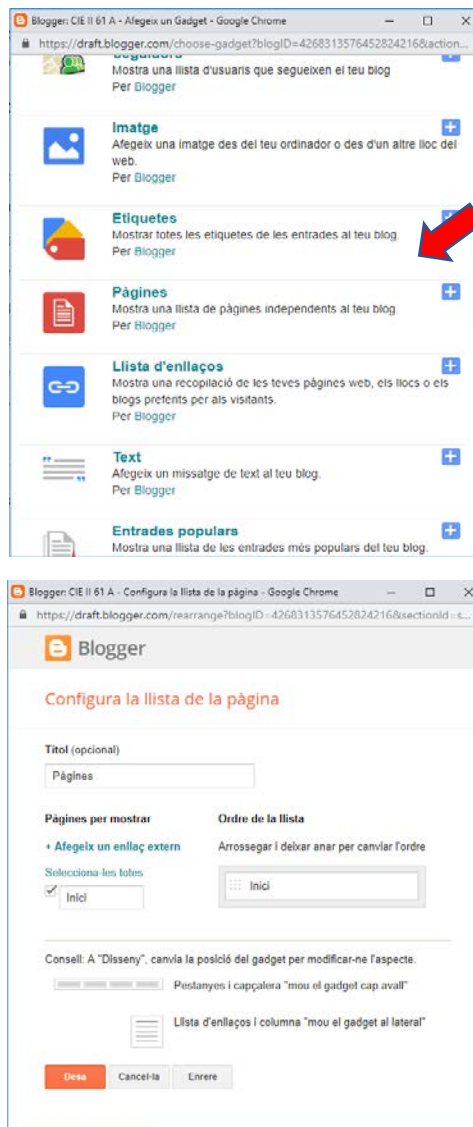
Blogger: CIE II 61 A - Afegeix un Gadget - Google Chrome

https://draft.blogger.com/choose-gadget?blogID=4268313576452824216&action...

Seguidors
Mostra una llista d'usuaris que segueixen el teu blog
Per Blogger

Imatge
Afegeix una imatge des del teu ordinador o des d'un altre lloc del web.
Per Blogger

Etiquetes
Mostrar totes les etiquetes de les entrades al teu blog.
Per Blogger

Pàgines
Mostra una llista de pàgines independents al teu blog.
Per Blogger

Llista d'enllaços
Mostra una recopilació de les teves pàgines web, els llocs o els blogs preferits per als visitants.
Per Blogger

Text
Afegeix un missatge de text al teu blog.
Per Blogger

Entrades populars
Mostra una llista de les entrades més populars del teu blog.

Blogger: CIE II 61 A - Configura la llista de la pàgina - Google Chrome

https://draft.blogger.com/rearrange?blogID=4268313576452824216&sectionId=s...

Blogger

Configura la llista de la pàgina

Títol (opcional)
Pàgines

Pàgines per mostrar
+ Afegeix un enllaç extern
Selecciona-les totes
Inici

Ordre de la llista
Arrossegar i deixar anar per canviar l'ordre
Inici

Consell: A "Disseny", canvia la posició del gadget per modificar-ne l'aspecte.
Pestanyes i capçalera "mou el gadget cap avall"
Llista d'enllaços i columna "mou el gadget al lateral"

Desa
Cancel·la
Enrere